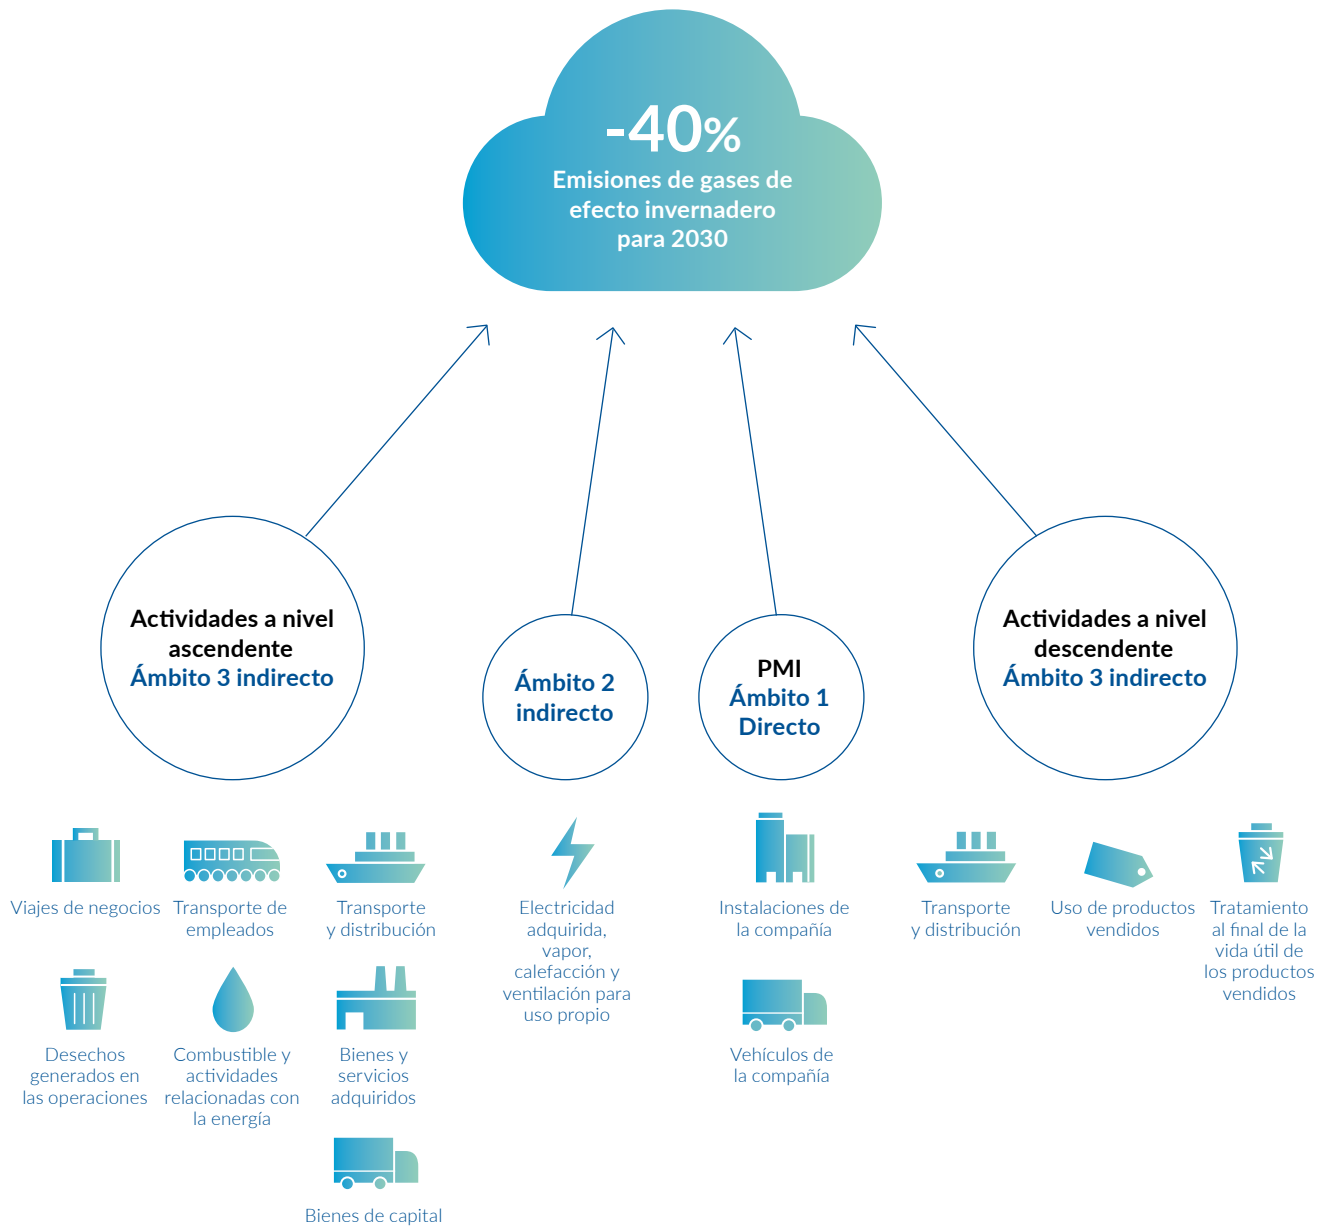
-40%
Emisiones de gases de efecto invernadero para 2030

Actividades a nivel ascendente
Ámbito 3 indirecto

Ámbito 2 indirecto

PMI
Ámbito 1 Directo

Actividades a nivel descendente
Ámbito 3 indirecto

Viajes de negocios

Transporte de empleados

Transporte y distribución

Desechos generados en las operaciones

Combustible y actividades relacionadas con la energía

Bienes y servicios adquiridos

Bienes de capital

Electricidad adquirida, vapor, calefacción y ventilación para uso propio

Instalaciones de la compañía

Vehículos de la compañía

Transporte y distribución

Uso de productos vendidos

Tratamiento al final de la vida útil de los productos vendidos